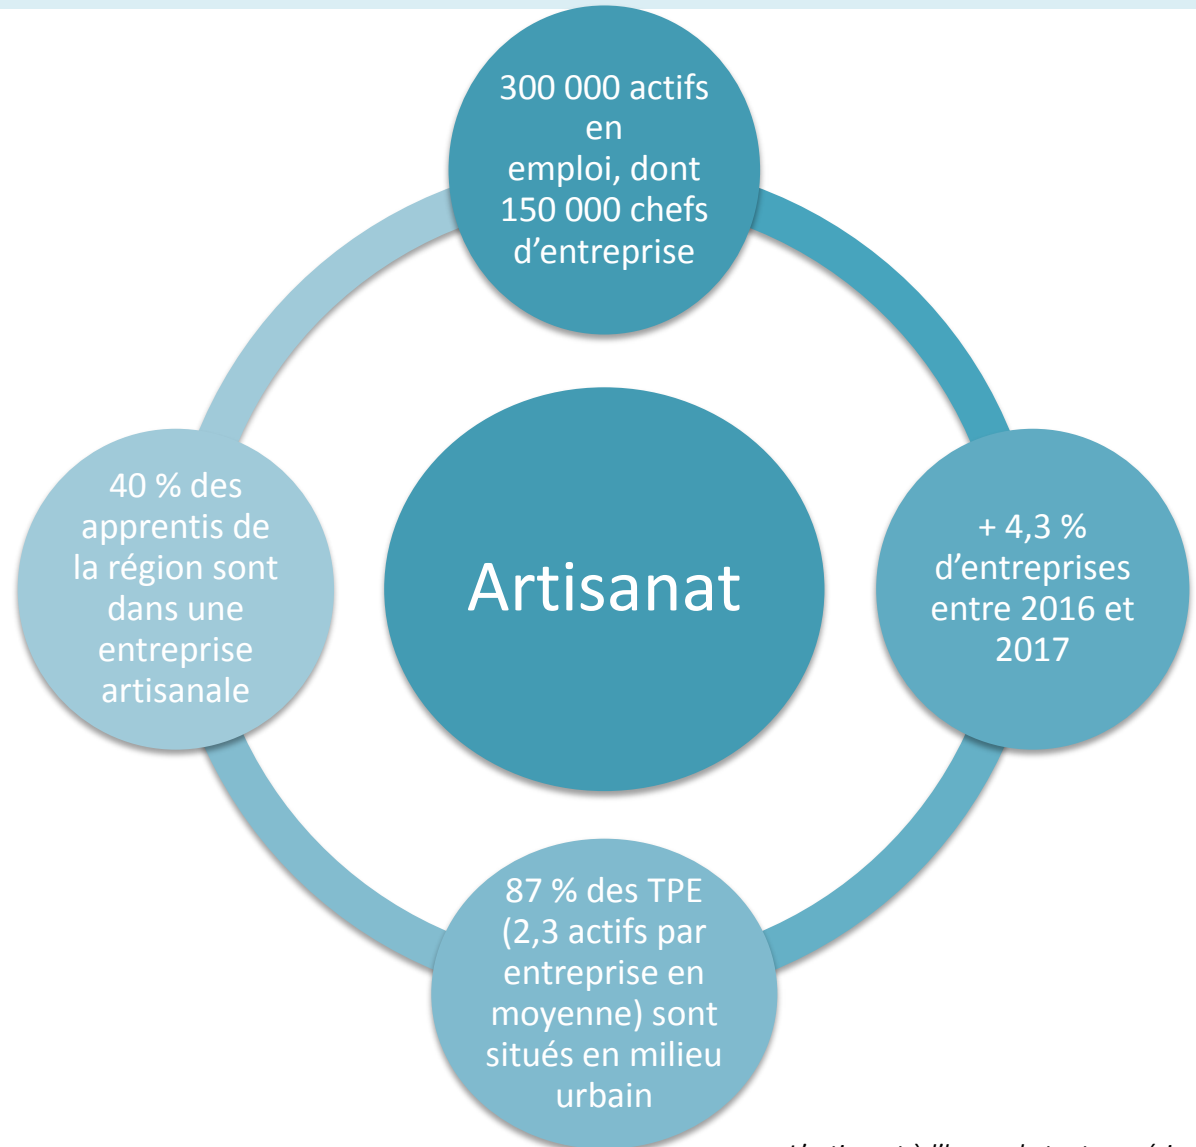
300 000 actifs en emploi, dont 150 000 chefs d’entreprise

+ 4,3 % d’entreprises entre 2016 et 2017

Artisanat

40 % des apprentis de la région sont dans une entreprise artisanale

87 % des TPE (2,3 actifs par entreprise en moyenne) sont situés en milieu urbain

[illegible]